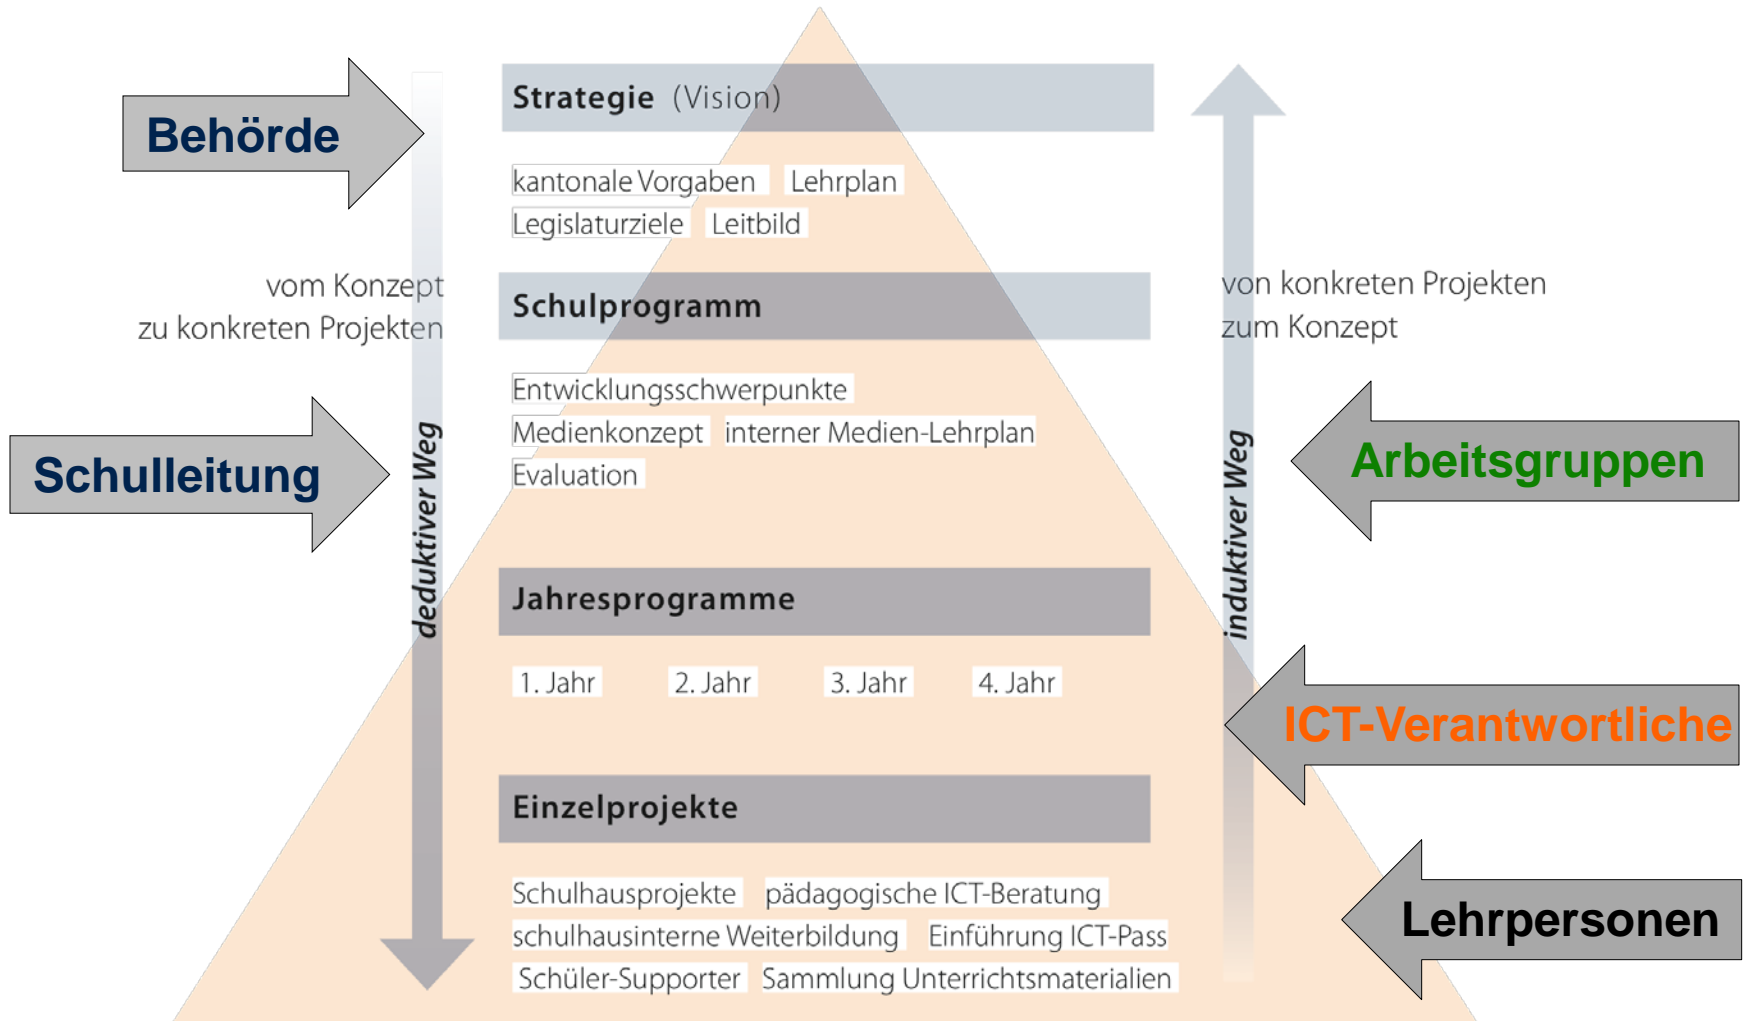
Behörde

Strategie (Vision)

kantonale Vorgaben Lehrplan
Legislaturziele Leitbild

vom Konzept
zu konkreten Projekten

Schulprogramm

von konkreten Projekten
zum Konzept

Entwicklungsschwerpunkte
Medienkonzept interner Medien-Lehrplan
Evaluation

Schulleitung

deduktiver Weg

induktiver Weg

Arbeitsgruppen

Jahresprogramme

1. Jahr 2. Jahr 3. Jahr 4. Jahr

ICT-Verantwortliche

Einzelprojekte

Schulhausprojekte pädagogische ICT-Beratung
schulhausinterne Weiterbildung Einführung ICT-Pass
Schüler-Supporter Sammlung Unterrichtsmaterialien

Lehrpersonen